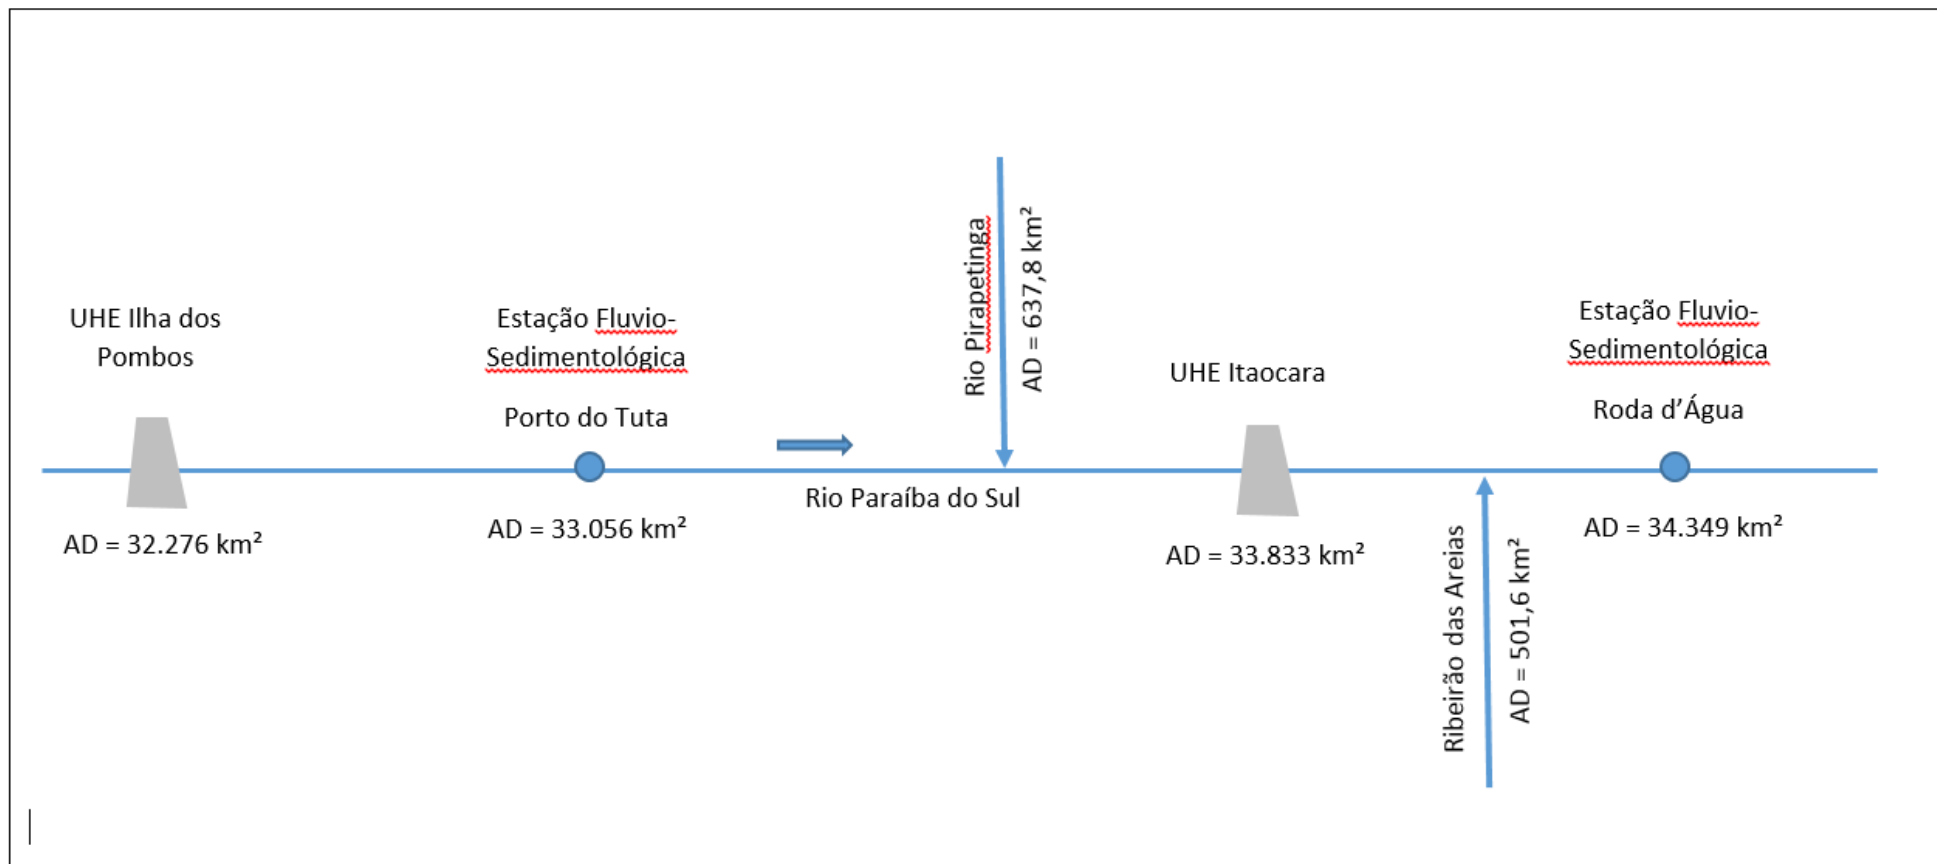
UHE Ilha dos Pombos

AD = 32.276 km²

Estação Fluvio-Sedimentológica

Porto do Tuta

AD = 33.056 km²

Rio Pirapetinga

AD = 637,8 km²

Rio Paraíba do Sul

UHE Itaocara

AD = 33.833 km²

Ribeirão das Areias

AD = 501,6 km²

Estação Fluvio-Sedimentológica

Roda d'Água

AD = 34.349 km²